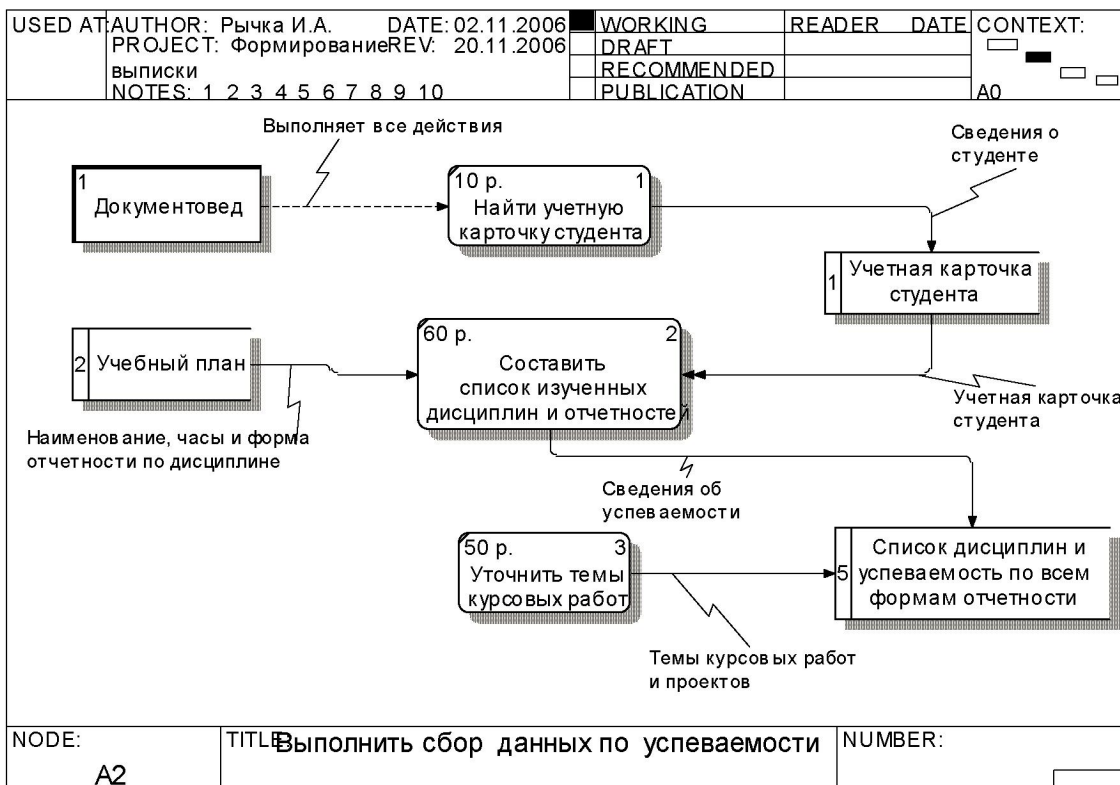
| USED AT: | AUTHOR: Рычка И.А. DATE: 02.11.2006 PROJECT: Формирование выписки REV: 20.11.2006 NOTES: 1 2 3 4 5 6 7 8 9 10 | WORKING | READER | DATE | CONTEXT: |
|---|---|---|---|---|---|
| | | DRAFT | | | |
| | | RECOMMENDED | | | |
| | | PUBLICATION | | | A0 |

Выполняет все действия

1 Документовед

10 р. 1 Найти учетную карточку студента

Сведения о студенте

1 Учетная карточка студента

2 Учебный план

60 р. 2 Составить список изученных дисциплин и отчетностей

Учетная карточка студента

Наименование, часы и форма отчетности по дисциплине

Сведения об успеваемости

50 р. 3 Уточнить темы курсовых работ

5 Список дисциплин и успеваемость по всем формам отчетности

Темы курсовых работ и проектов

| NODE: A2 | TITLE: Выполнить сбор данных по успеваемости | NUMBER: |
|---|---|---|